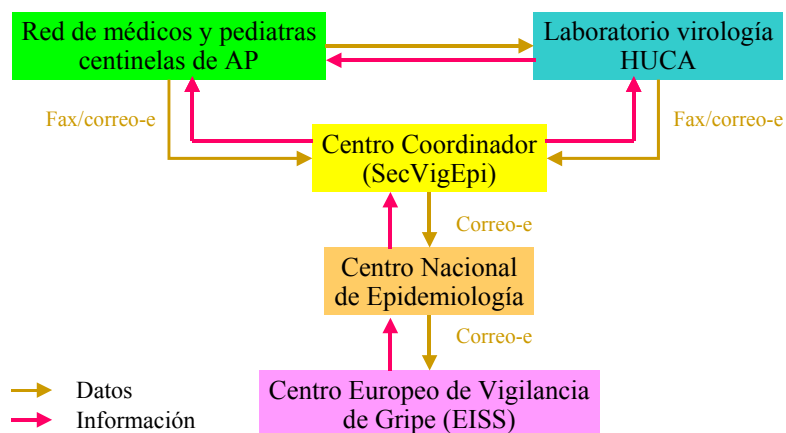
Red de médicos y pediatras centinelas de AP

Laboratorio virología HUCA

Fax/correo-e

Fax/correo-e

Centro Coordinador (SecVigEpi)

Correo-e

Centro Nacional de Epidemiología

Correo-e

Centro Europeo de Vigilancia de Gripe (EISS)

Datos

Información